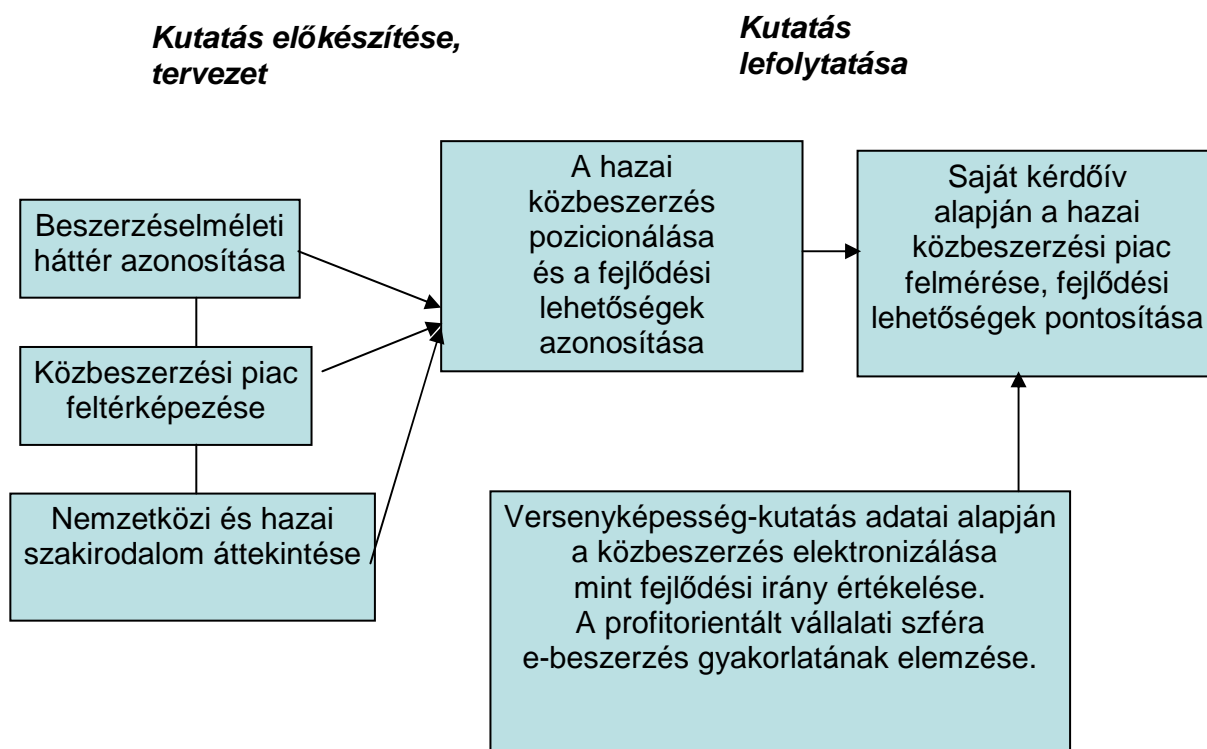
Kutatás előkészítése, tervezet

Kutatás lefolytatása

Beszerzéselméleti háttér azonosítása

Közbeszerzési piac feltérképezése

Nemzetközi és hazai szakirodalom áttekintése

A hazai közbeszerzés pozicionálása és a fejlődési lehetőségek azonosítása

Saját kérdőív alapján a hazai közbeszerzési piac felmérése, fejlődési lehetőségek pontosítása

Versenyképesség-kutatás adatai alapján a közbeszerzés elektronizálása mint fejlődési irány értékelése.
A profitorientált vállalati szféra e-beszerzés gyakorlatának elemzése.